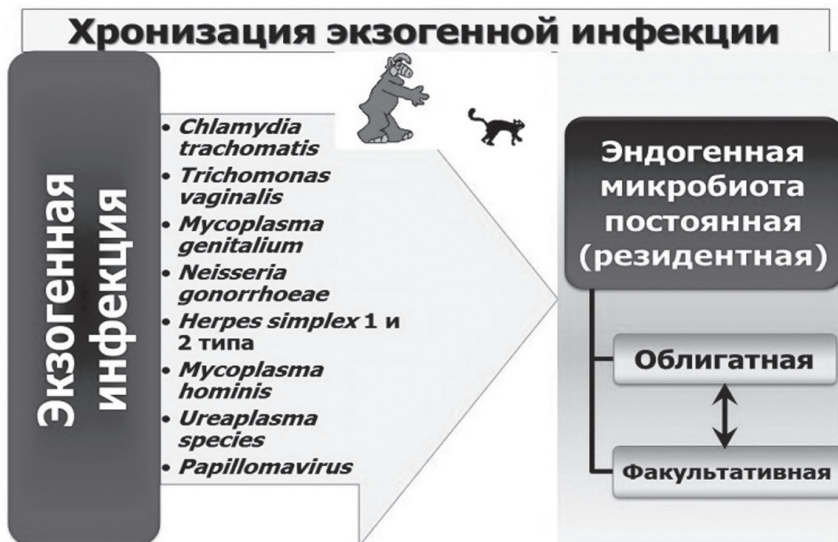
Хронизация экзогенной инфекции

Экзогенная инфекция

- Chlamydia trachomatis
- Trichomonas vaginalis
- Mycoplasma genitalium
- Neisseria gonorrhoeae
- Herpes simplex 1 и 2 типа
- Mycoplasma hominis
- Ureaplasma species
- Papillomavirus

Эндогенная микробиота постоянная (резидентная)

Облигатная

Факультативная